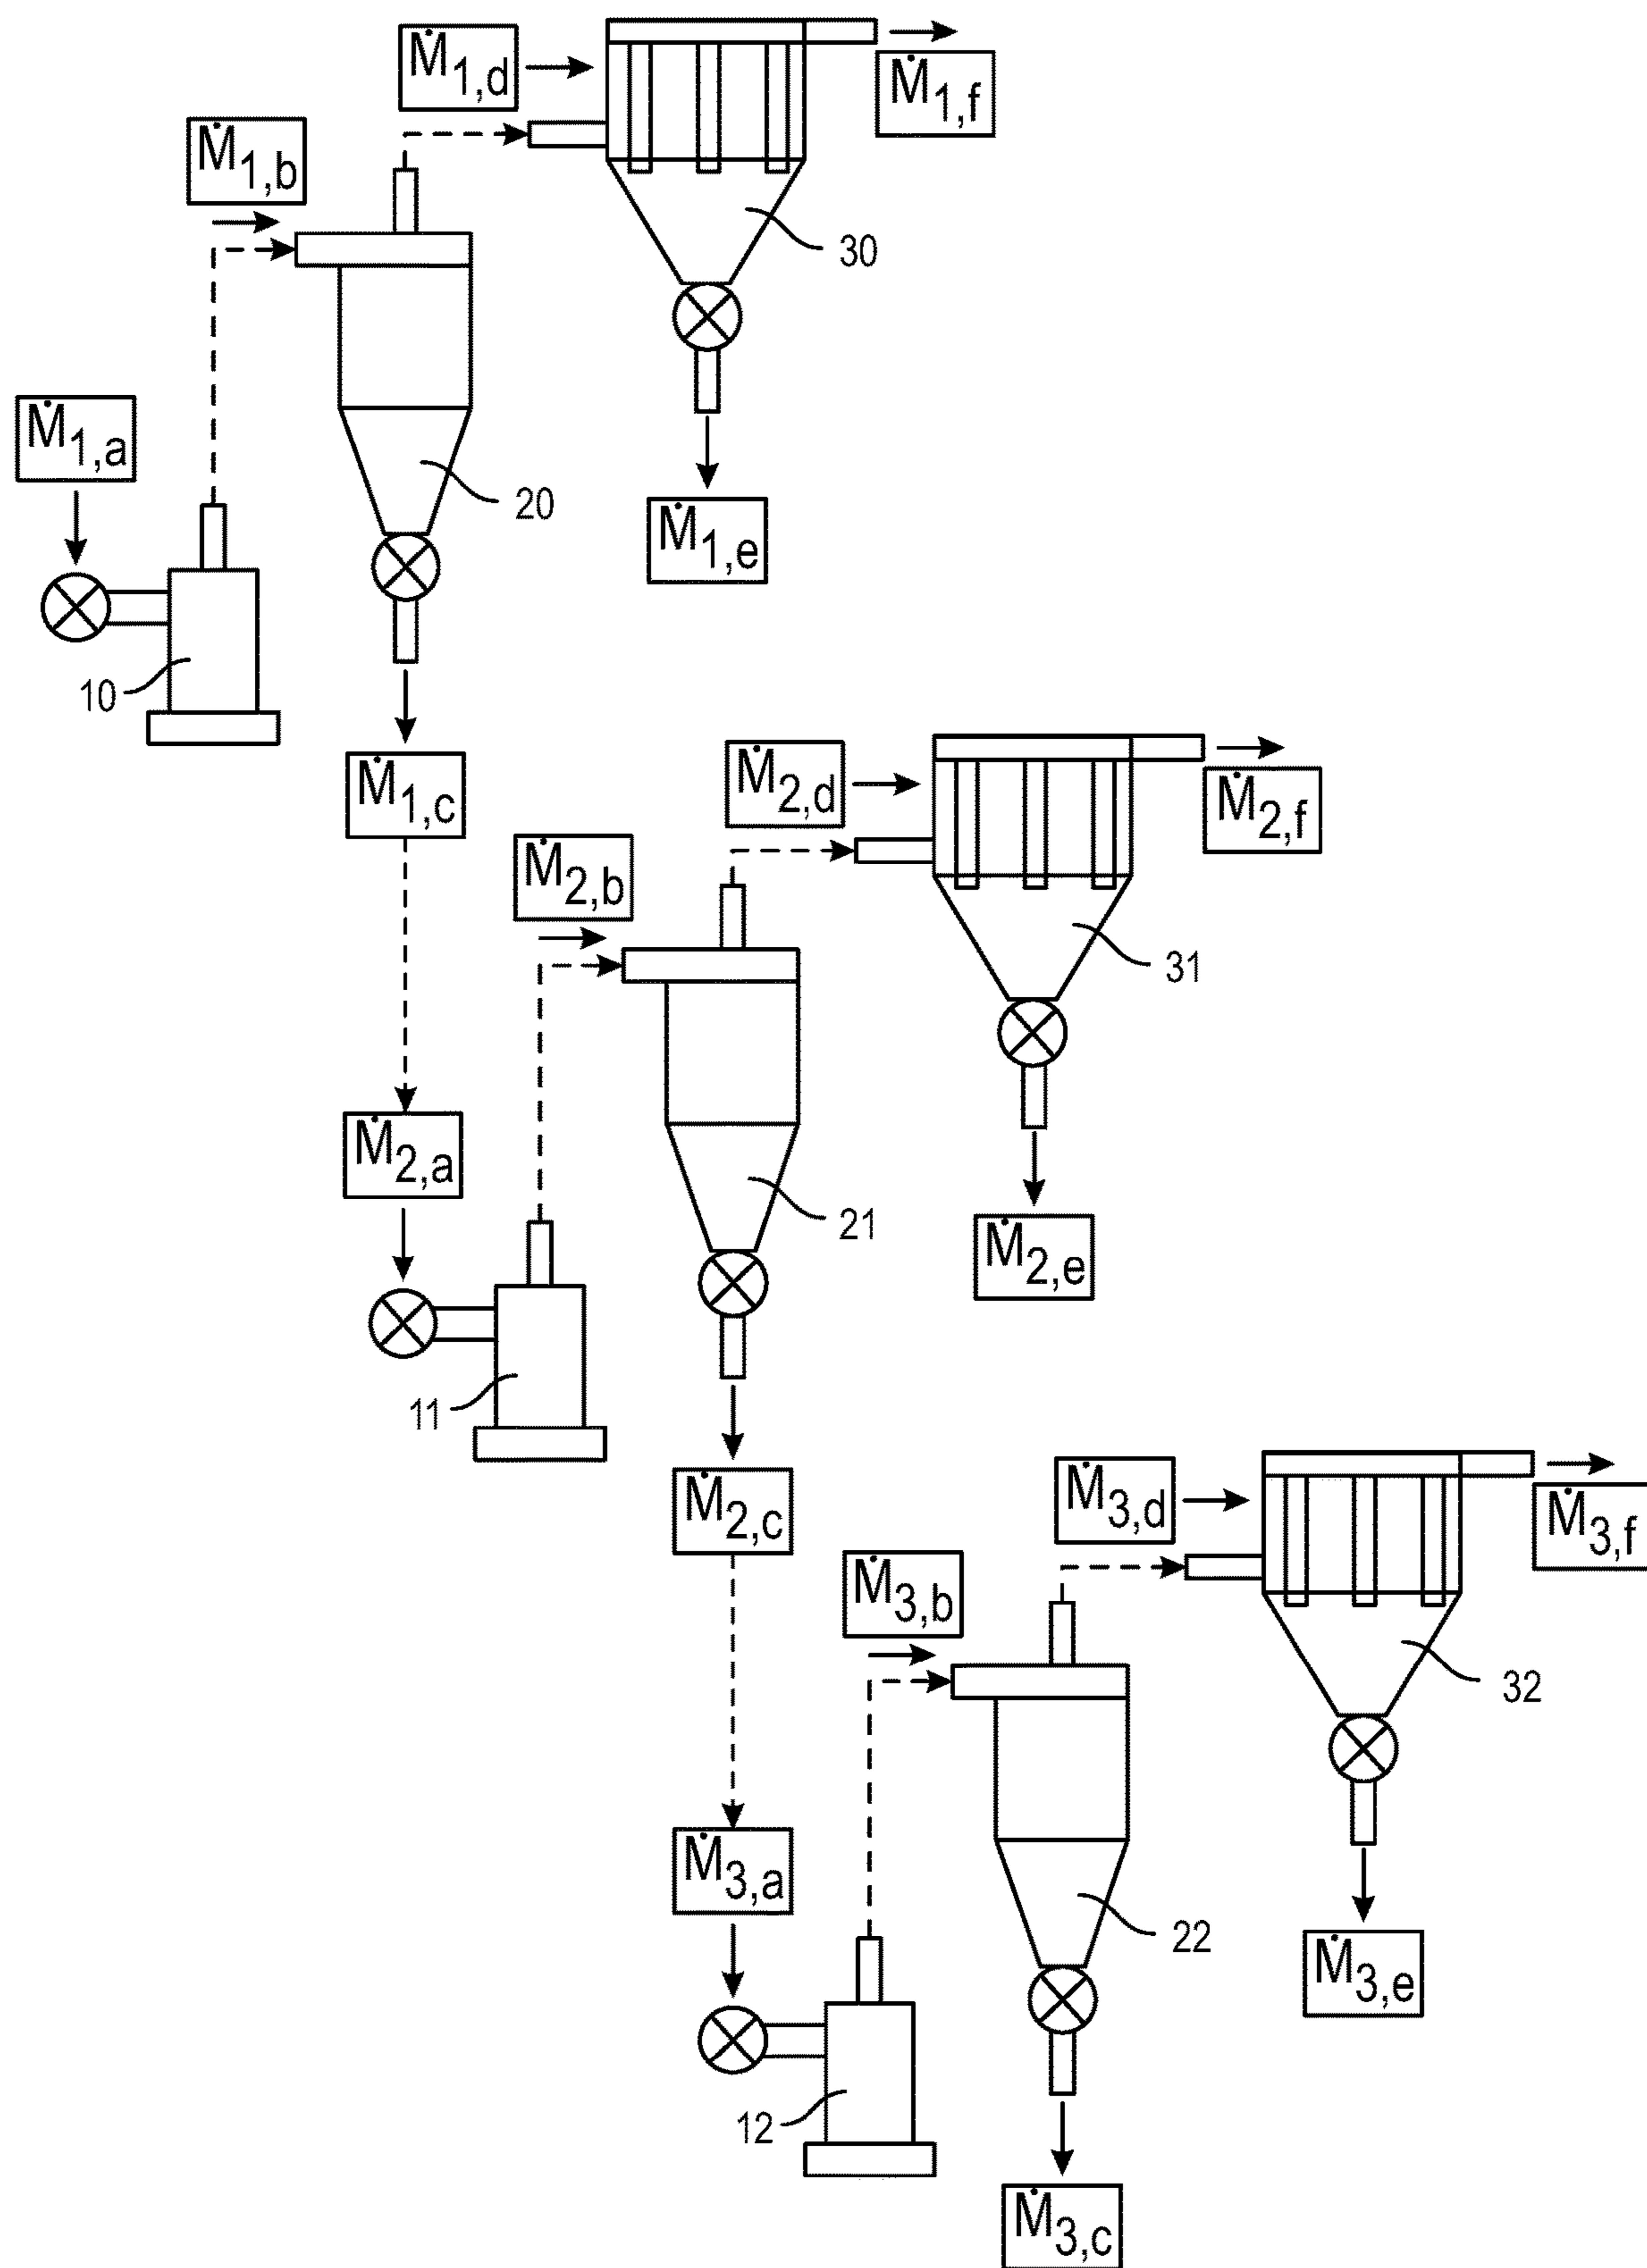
$\dot{M}_{1,d}$

$\dot{M}_{1,f}$

$\dot{M}_{1,b}$

30

$\dot{M}_{1,a}$

20

$\dot{M}_{1,e}$

10

$\dot{M}_{1,c}$

$\dot{M}_{2,d}$

$\dot{M}_{2,f}$

$\dot{M}_{2,b}$

31

$\dot{M}_{2,a}$

21

$\dot{M}_{2,e}$

11

$\dot{M}_{2,c}$

$\dot{M}_{3,d}$

$\dot{M}_{3,f}$

$\dot{M}_{3,b}$

32

$\dot{M}_{3,a}$

22

$\dot{M}_{3,e}$

12

$\dot{M}_{3,c}$